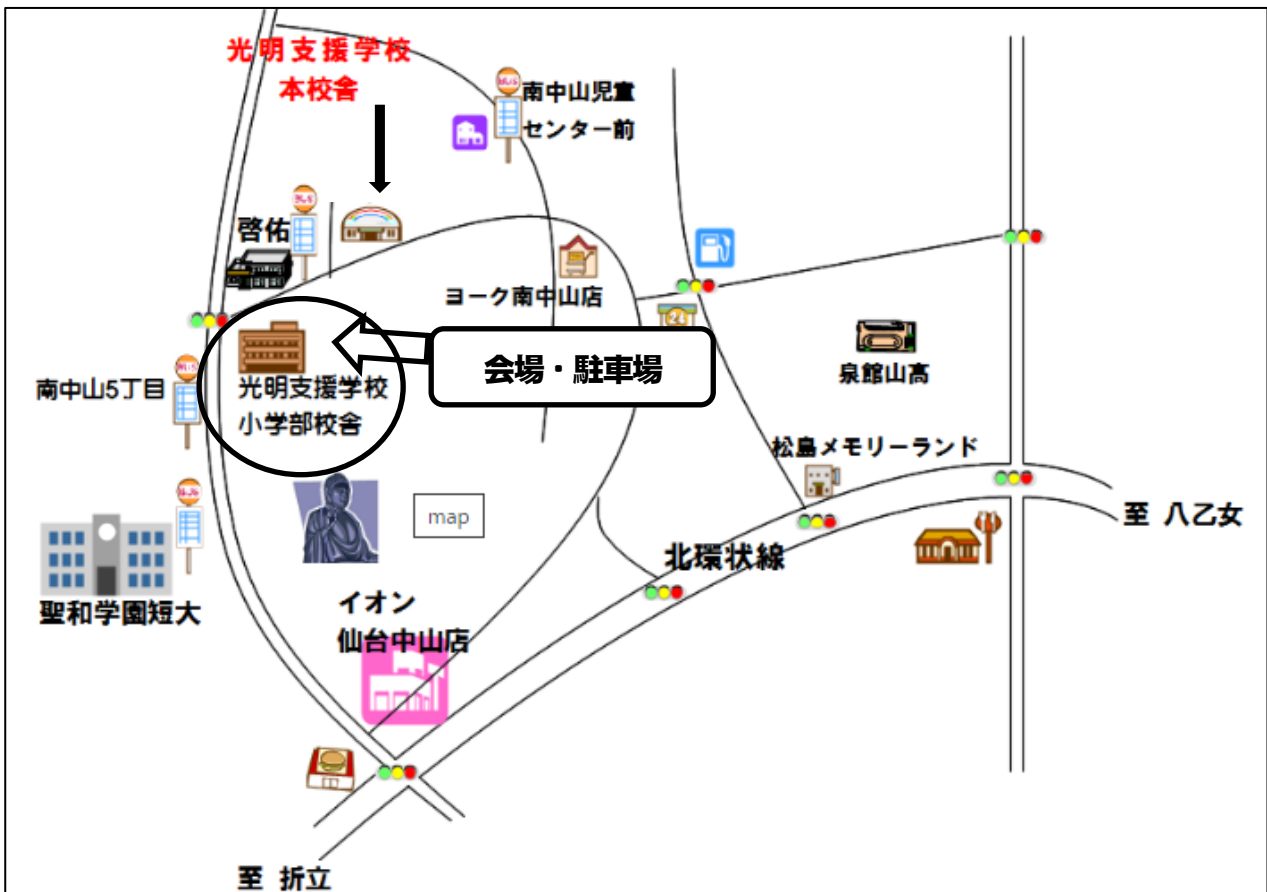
光明支援学校
本校舎

南中山児童
センター前

啓佑

ヨーク南中山店

24

泉館山高

会場・駐車場

南中山5丁目

光明支援学校
小学部校舎

松島メモリーランド

map

至 八乙女

北環状線

聖和学園短大

イオン
仙台中山店

至 折立